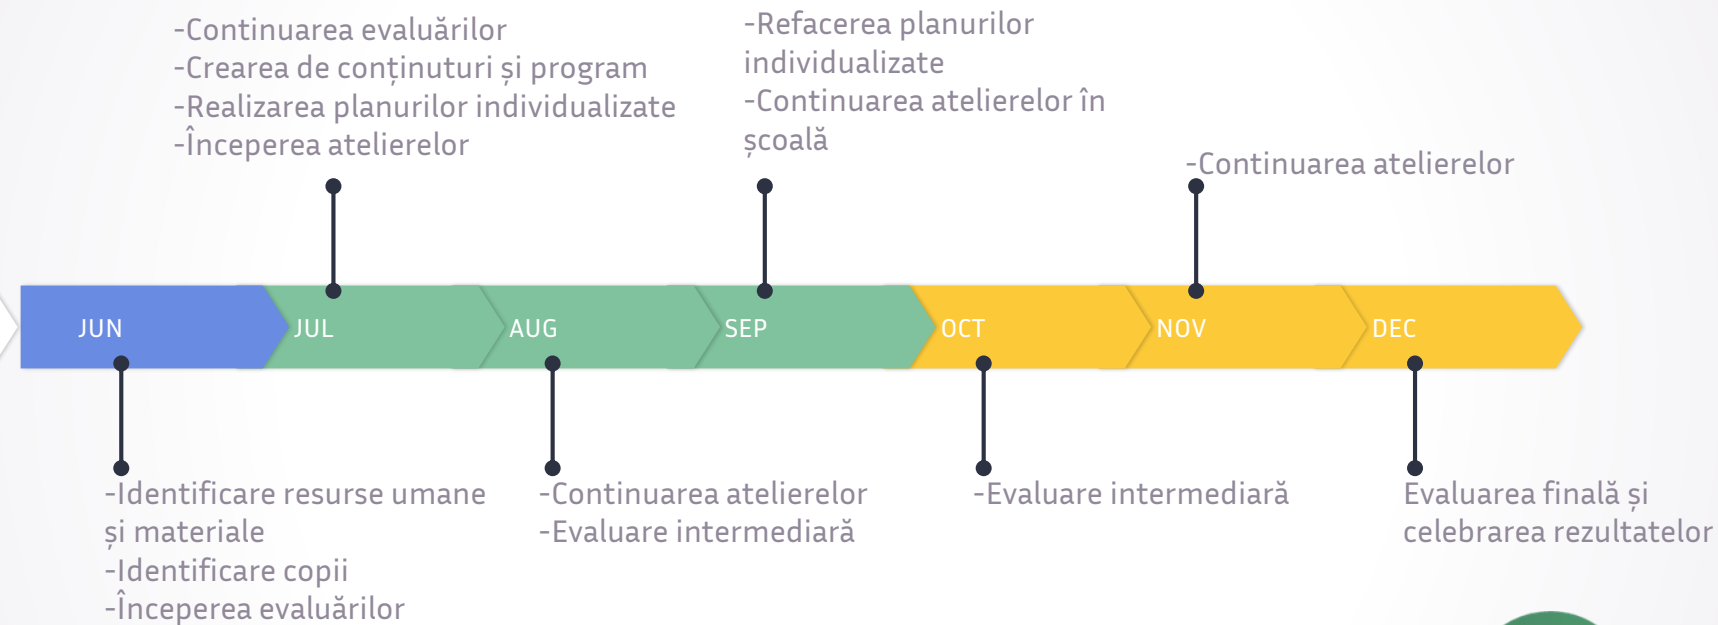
-Continuarea evaluărilor
-Crearea de conținuturi și program
-Realizarea planurilor individualizate
-Începerea atelierelor

-Refacerea planurilor individualizate
-Continuarea atelierelor în școală

-Continuarea atelierelor

JUN
JUL
AUG
SEP
OCT
NOV
DEC

-Identificare resurse umane și materiale
-Identificare copii
-Începerea evaluărilor

-Continuarea atelierelor
-Evaluare intermediară

-Evaluare intermediară

Evaluarea finală și celebrarea rezultatelor